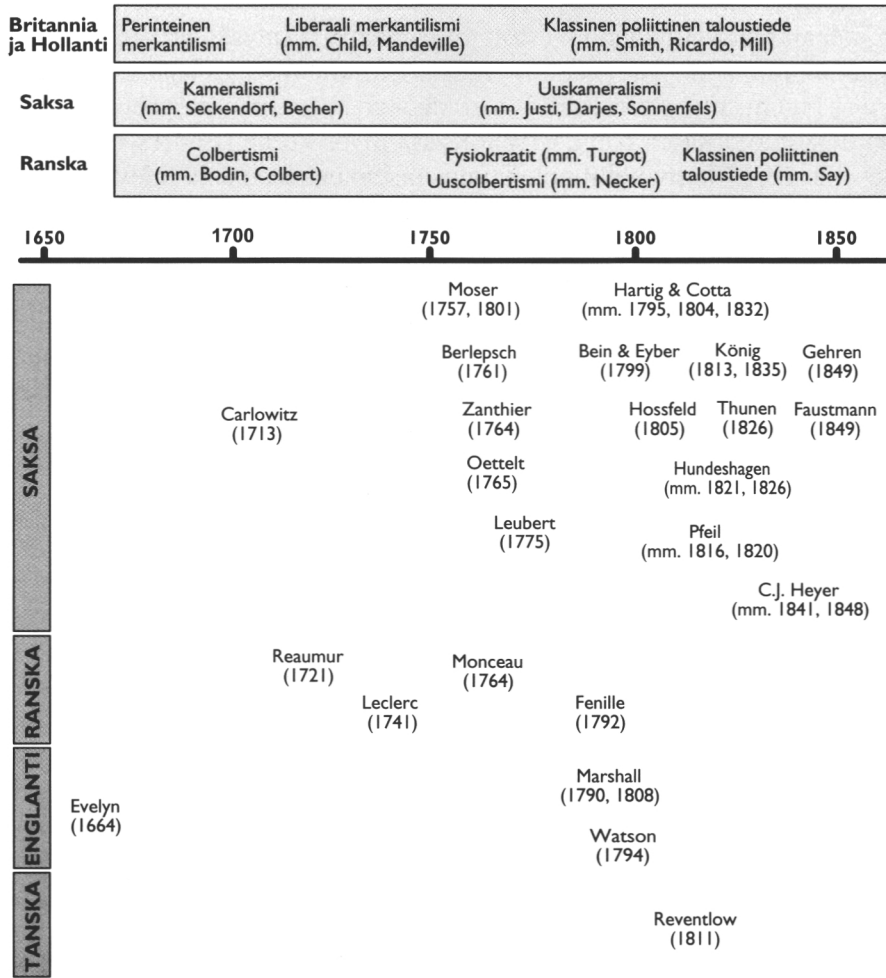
Britannia ja Hollanti
Perinteinen merkantilismi
Liberaali merkantilismi (mm. Child, Mandeville)
Klassinen poliittinen taloustiede (mm. Smith, Ricardo, Mill)

Saksa
Kameralismi (mm. Seckendorf, Becher)
Uuskameralismi (mm. Justi, Darjes, Sonnenfels)

Ranska
Colbertismi (mm. Bodin, Colbert)
Fysiokraatit (mm. Turgot)
Uuscolbertismi (mm. Necker)
Klassinen poliittinen taloustiede (mm. Say)

1650 1700 1750 1800 1850

SAKSA
Moser (1757, 1801)
Hartig & Cotta (mm. 1795, 1804, 1832)
Berlepsch (1761)
Bein & Eyber (1799)
König (1813, 1835)
Gehren (1849)
Carlowitz (1713)
Zanthier (1764)
Hossfeld (1805)
Thunen (1826)
Faustmann (1849)
Oettelt (1765)
Hundeshagen (mm. 1821, 1826)
Leubert (1775)
Pfeil (mm. 1816, 1820)
C.J. Heyer (mm. 1841, 1848)

RANSKA
Reaumur (1721)
Monceau (1764)
Leclerc (1741)
Fenille (1792)

ENGLANTI
Marshall (1790, 1808)
Evelyn (1664)
Watson (1794)

TANSKA
Reventlow (1811)